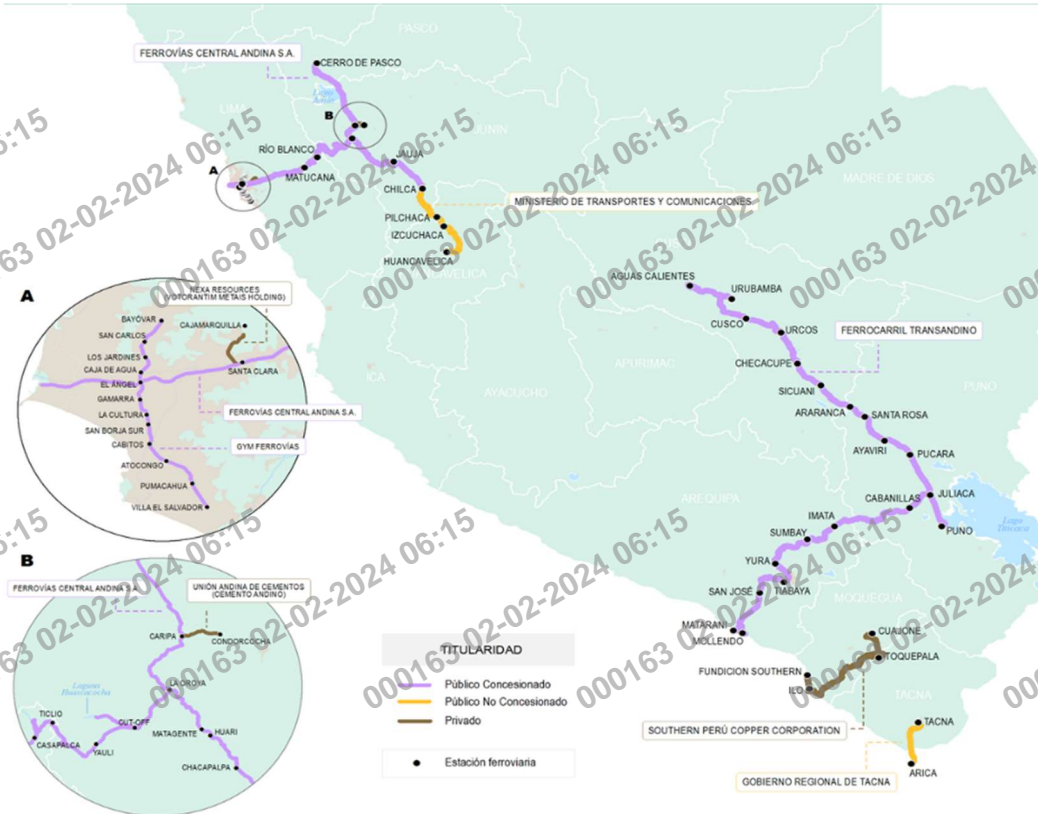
FERROVÍAS CENTRAL ANDINA S.A.

PASCO

CERRO DE PASCO

LIMA

B

JUNIN

RÍO BLANCO

JAUJA

A

MATUCANA

CHILCA

MADRE DE DIOS

MINISTERIO DE TRANSPORTES Y COMUNICACIONES

PILCHACA

IZCUCHACA

HUANCAVELICA

AGUAS CALIENTES

URUBAMBA

CUSCO

URCOS

FERROCARRIL TRANSANDINO

CHECACUPE

APURIMAC

ICA

AYACUCHO

SICUANI

PUNO

ARARANCA

SANTA ROSA

AYAVIRI

PUCARA

AREQUIPA

CABANILLAS

JULIACA

PUNO

IMATA

SUMBAY

YURA

TIABAYA

SAN JOSÉ

MOQUEGUA

MATARANI

MOLLENDO

CUAJONE

TOQUEPALA

FUNDICION SOUTHERN

ILO

TACNA

SOUTHERN PERÚ COPPER CORPORATION

TACNA

ARICA

GOBIERNO REGIONAL DE TACNA

A

NEXA RESOURCES (VOTORANTIM METAIS HOLDING)

BAYÓVAR

SAN CARLOS

CAJAMARQUILLA

LOS JARDINES

CAJA DE AGUA

SANTA CLARA

EL ÁNGEL

GAMARRA

FERROVÍAS CENTRAL ANDINA S.A.

LA CULTURA

SAN BORJA SUR

CABITOS

GYM FERROVÍAS

ATOCONGO

PUMACAHUA

VILLA EL SALVADOR

B

FERROVÍAS CENTRAL ANDINA S.A.

UNIÓN ANDINA DE CEMENTOS (CEMENTO ANDINO)

CARIPA

CONDORCOCHA

LA OROYA

Laguna Huascacocha

TICLIO

CUT-OFF

CASAPALCA

YAULI

MATAGENTE

HUARI

CHACAPALPA

TITULARIDAD

Público Concesionado

Público No Concesionado

Privado

Estación ferroviaria

000163 02-02-2024 06:15